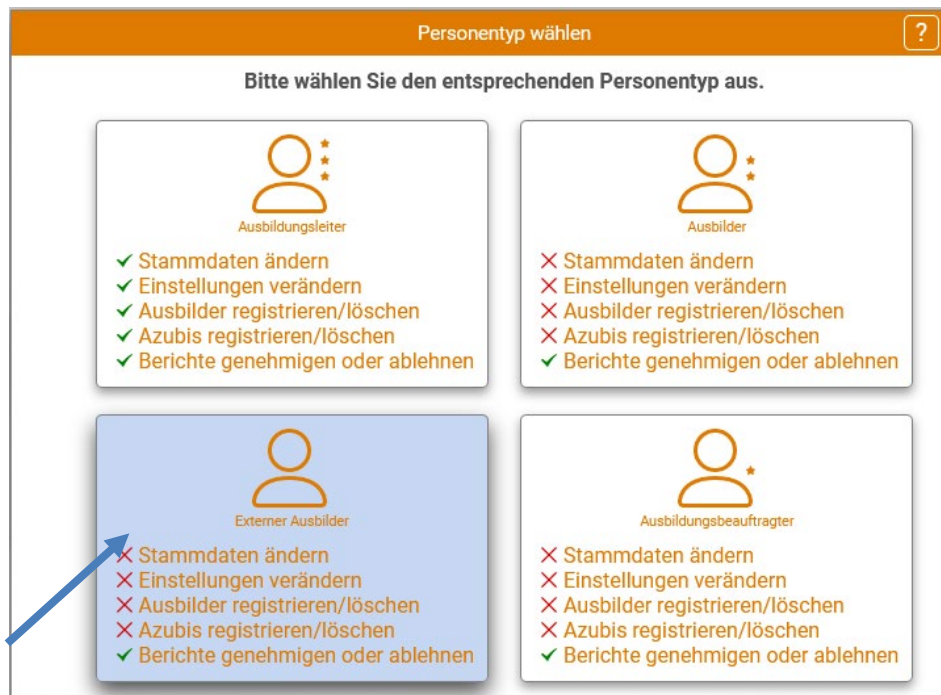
Personentyp wählen

?

Bitte wählen Sie den entsprechenden Personentyp aus.

Ausbildungsleiter
✓ Stammdaten ändern
✓ Einstellungen verändern
✓ Ausbilder registrieren/löschen
✓ Azubis registrieren/löschen
✓ Berichte genehmigen oder ablehnen

Ausbilder
✕ Stammdaten ändern
✕ Einstellungen verändern
✕ Ausbilder registrieren/löschen
✕ Azubis registrieren/löschen
✓ Berichte genehmigen oder ablehnen

Externer Ausbilder
✕ Stammdaten ändern
✕ Einstellungen verändern
✕ Ausbilder registrieren/löschen
✕ Azubis registrieren/löschen
✓ Berichte genehmigen oder ablehnen

Ausbildungsbeauftragter
✕ Stammdaten ändern
✕ Einstellungen verändern
✕ Ausbilder registrieren/löschen
✕ Azubis registrieren/löschen
✓ Berichte genehmigen oder ablehnen